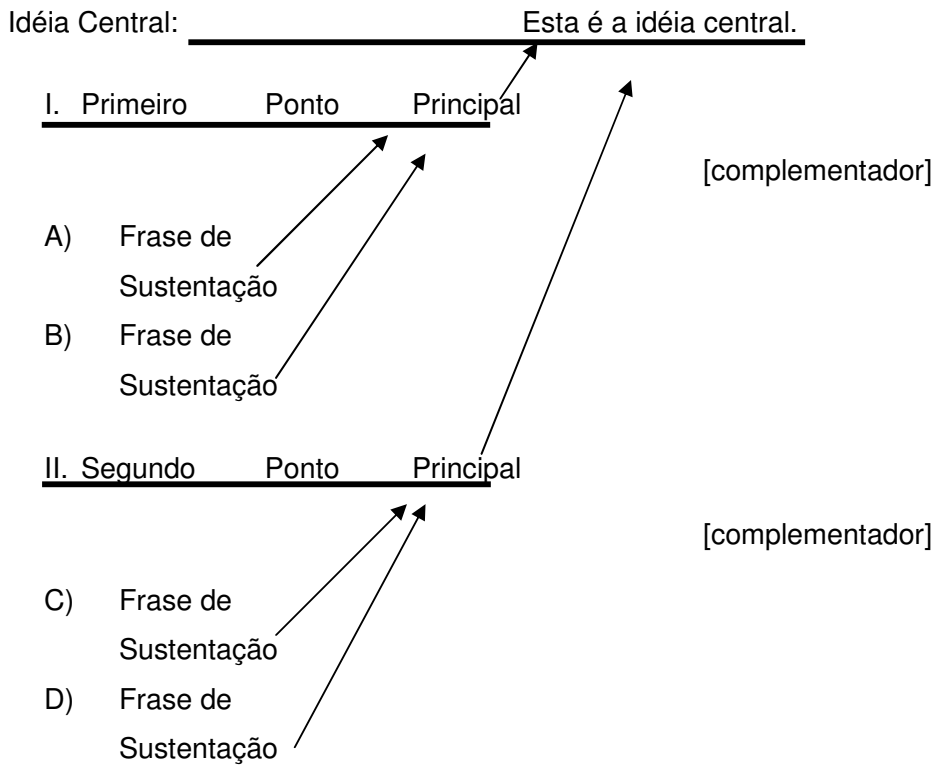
Idéia Central: Esta é a idéia central.

I. Primeiro Ponto Principal

[complementador]

A) Frase de Sustentação

B) Frase de Sustentação

II. Segundo Ponto Principal

[complementador]

C) Frase de Sustentação

D) Frase de Sustentação